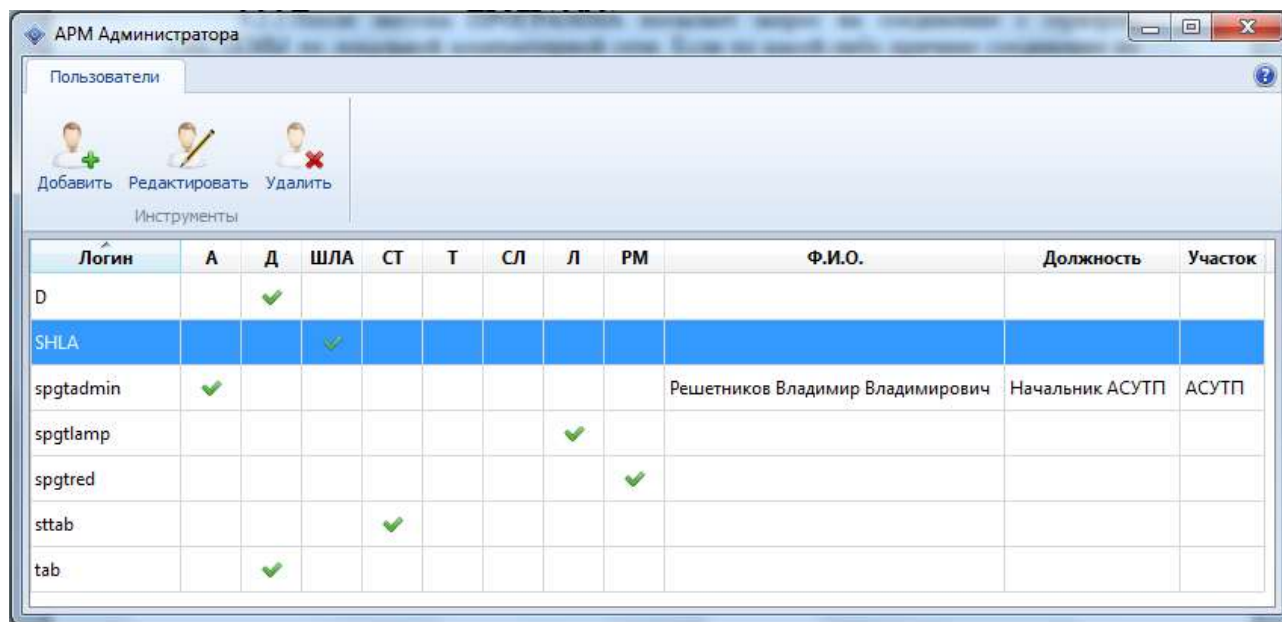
АРМ Администратора

Пользователи

Добавить Редактировать Удалить
Инструменты

| Логин | А | Д | ШЛА | СТ | Т | СЛ | Л | РМ | Ф.И.О. | Должность | Участок |
|---|---|---|---|---|---|---|---|---|---|---|---|
| D | | ✔ | | | | | | | | | |
| SHLA | | | ✔ | | | | | | | | |
| spgtadmin | ✔ | | | | | | | | Решетников Владимир Владимирович | Начальник АСУТП | АСУТП |
| spgtlamp | | | | | | | ✔ | | | | |
| spgtred | | | | | | | | ✔ | | | |
| sttab | | | | ✔ | | | | | | | |
| tab | | ✔ | | | | | | | | | |